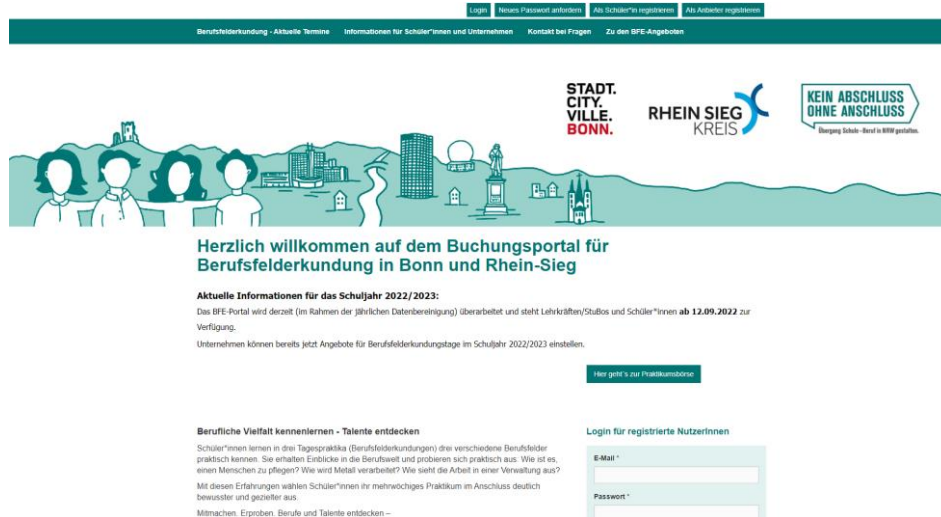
Login Neues Passwort anfordern Als Schüler*in registrieren Als Anbieter registrieren

Berufsfelderkundung - Aktuelle Termine Informationen für Schüler*innen und Unternehmen Kontakt bei Fragen Zu den BFE-Angeboten

STADT. CITY. VILLE. BONN.

RHEIN SIEG KREIS

KEIN ABSCHLUSS OHNE ANSCHLUSS
Übergang Schule–Beruf in NRW gestalten.

Herzlich willkommen auf dem Buchungsportal für Berufsfelderkundung in Bonn und Rhein-Sieg

Aktuelle Informationen für das Schuljahr 2022/2023:

Das BFE-Portal wird derzeit (im Rahmen der jährlichen Datenbereinigung) überarbeitet und steht Lehrkräften/StuBos und Schüler*innen ab 12.09.2022 zur Verfügung.

Unternehmen können bereits jetzt Angebote für Berufsfelderkundungstage im Schuljahr 2022/2023 einstellen.

Hier geht's zur Praktikumsbörse

Berufliche Vielfalt kennenlernen - Talente entdecken

Schüler*innen lernen in drei Tagespraktika (Berufsfelderkundungen) drei verschiedene Berufsfelder praktisch kennen. Sie erhalten Einblicke in die Berufswelt und probieren sich praktisch aus: Wie ist es, einen Menschen zu pflegen? Wie wird Metall verarbeitet? Wie sieht die Arbeit in einer Verwaltung aus?

Mit diesen Erfahrungen wählen Schüler*innen ihr mehrwöchiges Praktikum im Anschluss deutlich bewusster und gezielter aus.

Mitmachen. Erproben. Berufe und Talente entdecken –

Login für registrierte NutzerInnen

E-Mail *

Passwort *